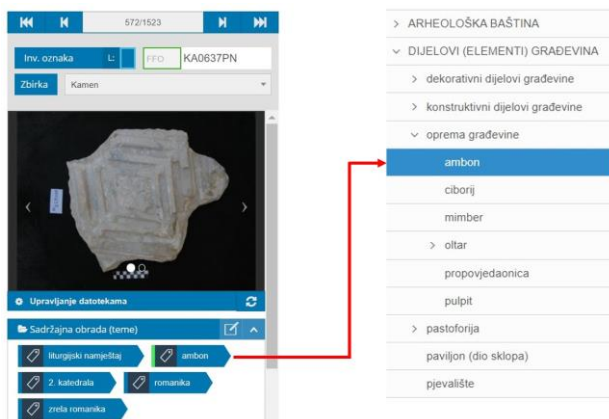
572/1523

Inv. oznaka L: FFO KA0637PN

Zbirka Kamen

Upravljanje datotekama

Sadržajna obrada (teme)

liturgijski namještaj
ambon
2. katedrala
romanika
zrela romanika

> ARHEOLOŠKA BAŠTINA
∨ DIJELOVI (ELEMENTI) GRAĐEVINA
> dekorativni dijelovi građevine
> konstruktivni dijelovi građevine
∨ oprema građevine
ambon
ciborij
mimber
> oltar
propovjedaonica
pulpit
> pastoforija
paviljon (dio sklopa)
pjevalište